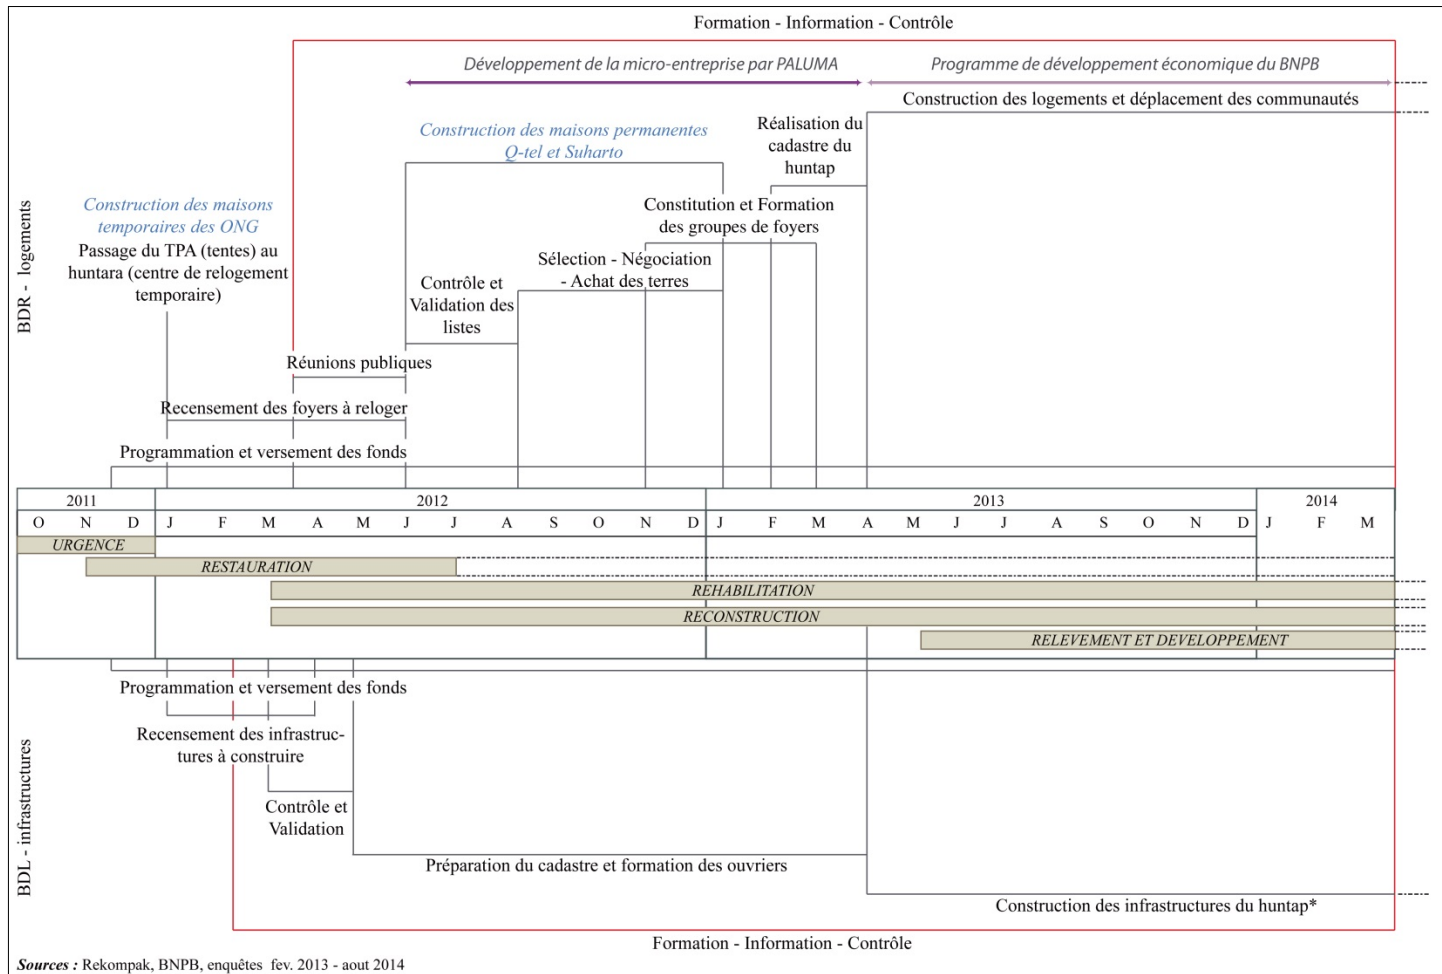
Formation - Information - Contrôle

Développement de la micro-entreprise par PALUMA

Programme de développement économique du BNPB

Construction des logements et déplacement des communautés

Réalisation du cadastre du huntap

Construction des maisons permanentes Q-tel et Suharto

Constitution et Formation des groupes de foyers

Sélection - Négociation - Achat des terres

Construction des maisons temporaires des ONG

Passage du TPA (tentes) au huntara (centre de relogement temporaire)

Contrôle et Validation des listes

Réunions publiques

Recensement des foyers à reloger

Programmation et versement des fonds

BDR - logements

| 2011 | | | 2012 | | | | | | | | | | | | 2013 | | | | | | | | | | | | 2014 | | |
|---|---|---|---|---|---|---|---|---|---|---|---|---|---|---|---|---|---|---|---|---|---|---|---|---|---|---|---|---|---|
| O | N | D | J | F | M | A | M | J | J | A | S | O | N | D | J | F | M | A | M | J | J | A | S | O | N | D | J | F | M |

URGENCE

RESTAURATION

REHABILITATION

RECONSTRUCTION

RELEVEMENT ET DEVELOPPEMENT

Programmation et versement des fonds

Recensement des infrastructures à construire

Contrôle et Validation

Préparation du cadastre et formation des ouvriers

Construction des infrastructures du huntap*

BDL - infrastructures

Formation - Information - Contrôle

Sources : Rekompak, BNPB, enquêtes fev. 2013 - aout 2014